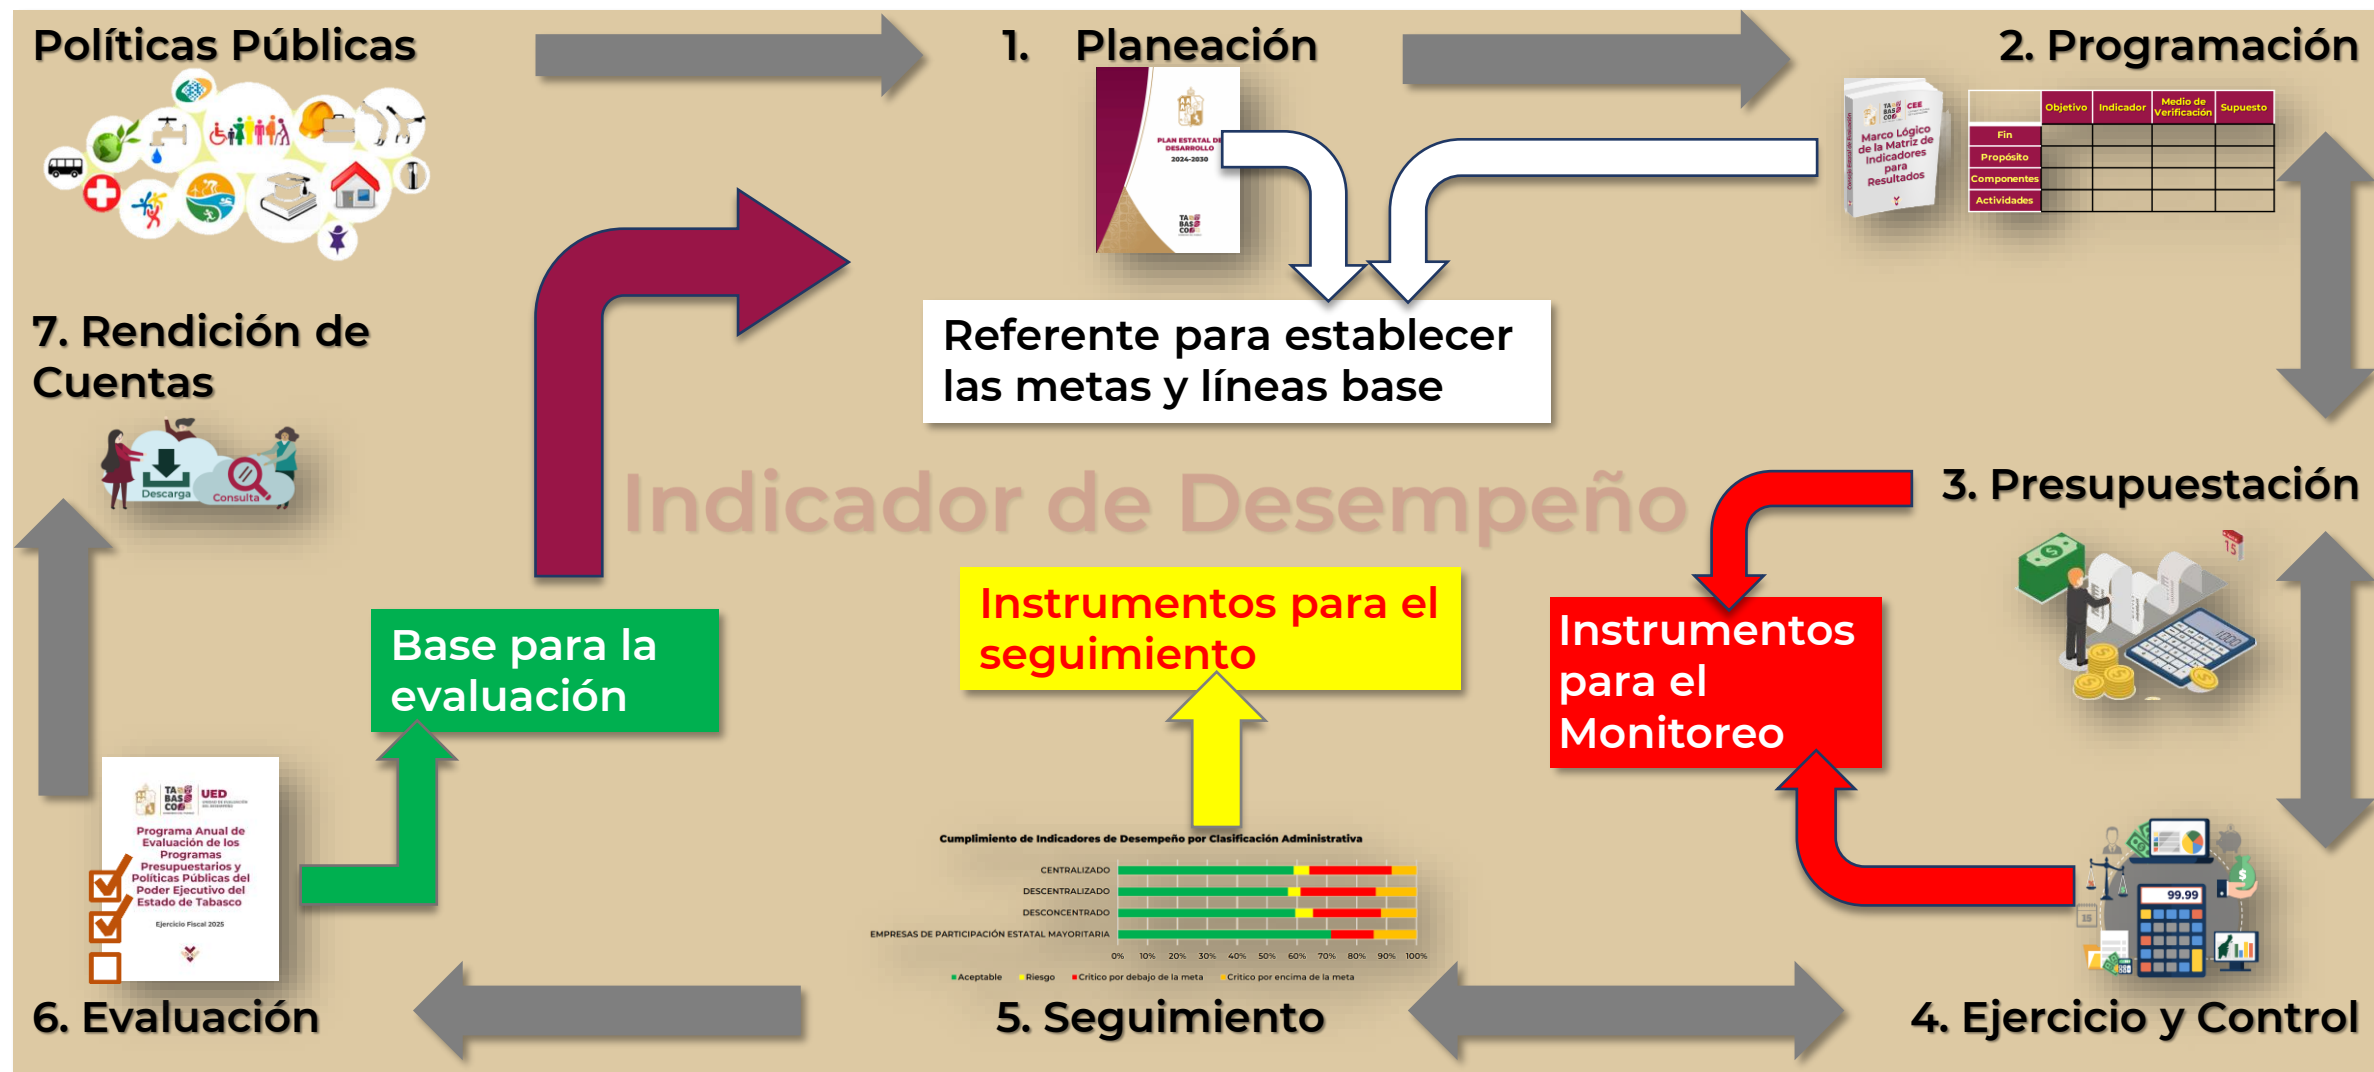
Políticas Públicas

1. Planeación

PLAN ESTATAL DE DESARROLLO 2024-2030

2. Programación

Marco Lógico de la Matriz de Indicadores para Resultados

| | Objetivo | Indicador | Medio de Verificación | Supuesto |
|---|---|---|---|---|
| Fin | | | | |
| Propósito | | | | |
| Componentes | | | | |
| Actividades | | | | |

Referente para establecer las metas y líneas base

7. Rendición de Cuentas

Descarga Consulta

Indicador de Desempeño

3. Presupuestación

Base para la evaluación

Instrumentos para el seguimiento

Instrumentos para el Monitoreo

UED

Programa Anual de Evaluación de los Programas Presupuestarios y Políticas Públicas del Poder Ejecutivo del Estado de Tabasco

Ejercicio Fiscal 2025

Cumplimiento de Indicadores de Desempeño por Clasificación Administrativa

CENTRALIZADO
DESCENTRALIZADO
DESCONCENTRADO
EMPRESAS DE PARTICIPACIÓN ESTATAL MAYORITARIA

0% 10% 20% 30% 40% 50% 60% 70% 80% 90% 100%

Aceptable Riesgo Crítico por debajo de la meta Crítico por encima de la meta

99.99

6. Evaluación

5. Seguimiento

4. Ejercicio y Control